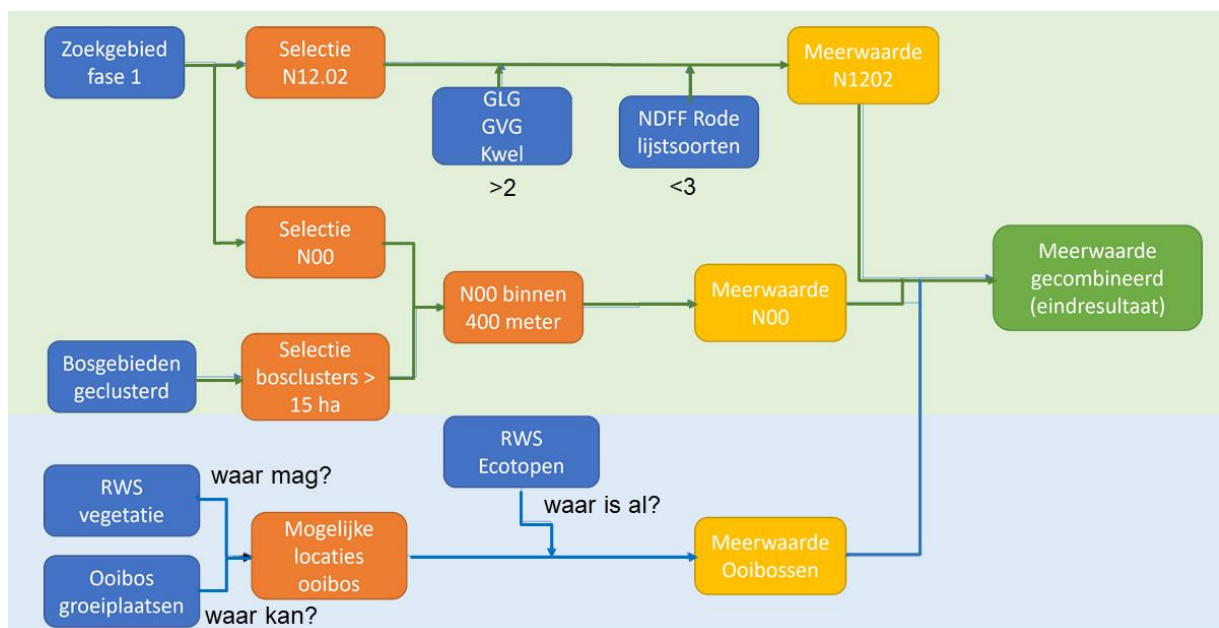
Zoekgebied fase 1

Selectie N12.02

Meerwaarde N1202

GLG
GVG
Kwel

>2

NDFF Rode lijstsoorten

<3

Selectie N00

Meerwaarde gecombineerd (eindresultaat)

N00 binnen 400 meter

Meerwaarde N00

Bosgebieden geclusterd

Selectie bosclusters > 15 ha

RWS Ecotopen

RWS vegetatie

waar mag?

waar is al?

Mogelijke locaties ooibos

Meerwaarde Ooibossen

Ooibos groeiplaatsen

waar kan?